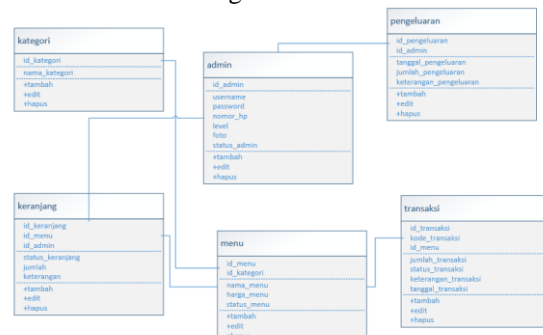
kategori
id_kategori
nama_kategori
+tambah
+edit
+hapus

admin
id_admin
username
password
nomor_hp
level
foto
status_admin
+tambah
+edit
+hapus

pengeluaran
id_pengeluaran
id_admin
tanggal_pengeluaran
jumlah_pengeluaran
keterangan_pengeluaran
+tambah
+edit
+hapus

keranjang
id_keranjang
id_menu
id_admin
status_keranjang
jumlah
keterangan
+tambah
+edit
+hapus

menu
id_menu
id_kategori
nama_menu
harga_menu
status_menu
+tambah
+edit
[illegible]

transaksi
id_transaksi
kode_transaksi
id_menu
jumlah_transaksi
status_transaksi
keterangan_transaksi
tanggal_transaksi
+tambah
+edit
+hapus